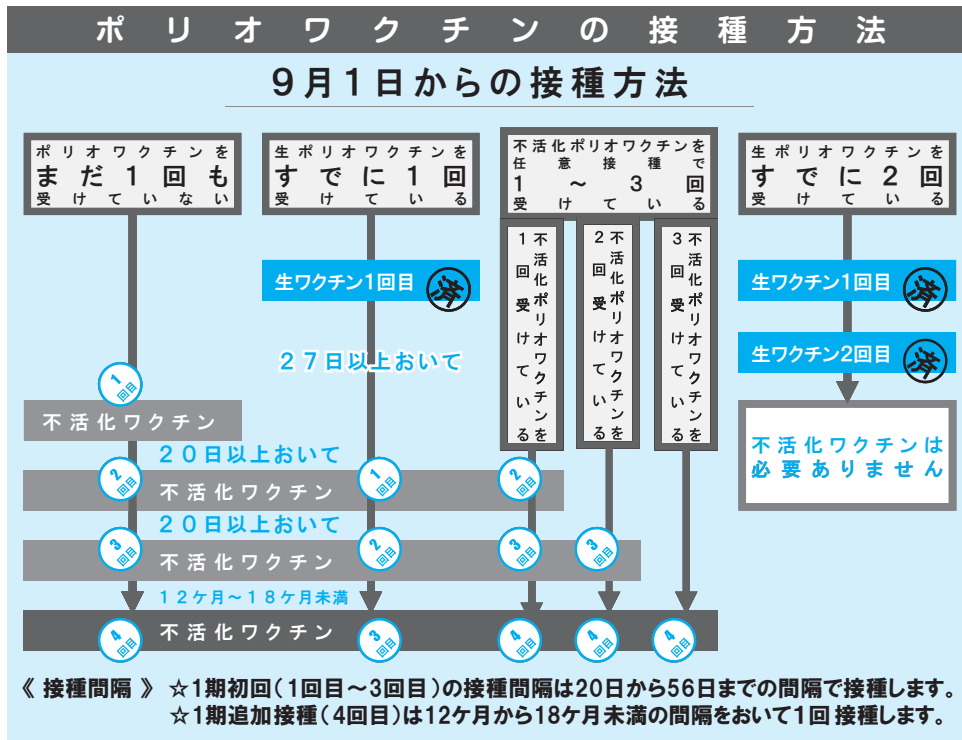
ポリオワクチンの接種方法

9月1日からの接種方法

ポリオワクチンを
まだ1回も
受けていない

生ポリオワクチンを
すでに1回
受けている

不活化ポリオワクチンを
任意接種で
1～3回
受けている

生ポリオワクチンを
すでに2回
受けている

不活化ポリオワクチンを1回受けている

不活化ポリオワクチンを2回受けている

不活化ポリオワクチンを3回受けている

生ワクチン1回目 済

生ワクチン1回目 済

生ワクチン2回目 済

27日以上おいて

1回目

不活化ワクチン

不活化ワクチンは必要ありません

20日以上おいて

2回目 1回目 2回目

不活化ワクチン

20日以上おいて

3回目 2回目 3回目 3回目

不活化ワクチン

12ケ月～18ケ月未満

4回目 3回目 4回目 4回目 4回目

不活化ワクチン

《 接種間隔 》 ☆1期初回（1回目～3回目）の接種間隔は20日から56日までの間隔で接種します。
☆1期追加接種（4回目）は12ケ月から18ケ月未満の間隔をおいて1回 接種します。